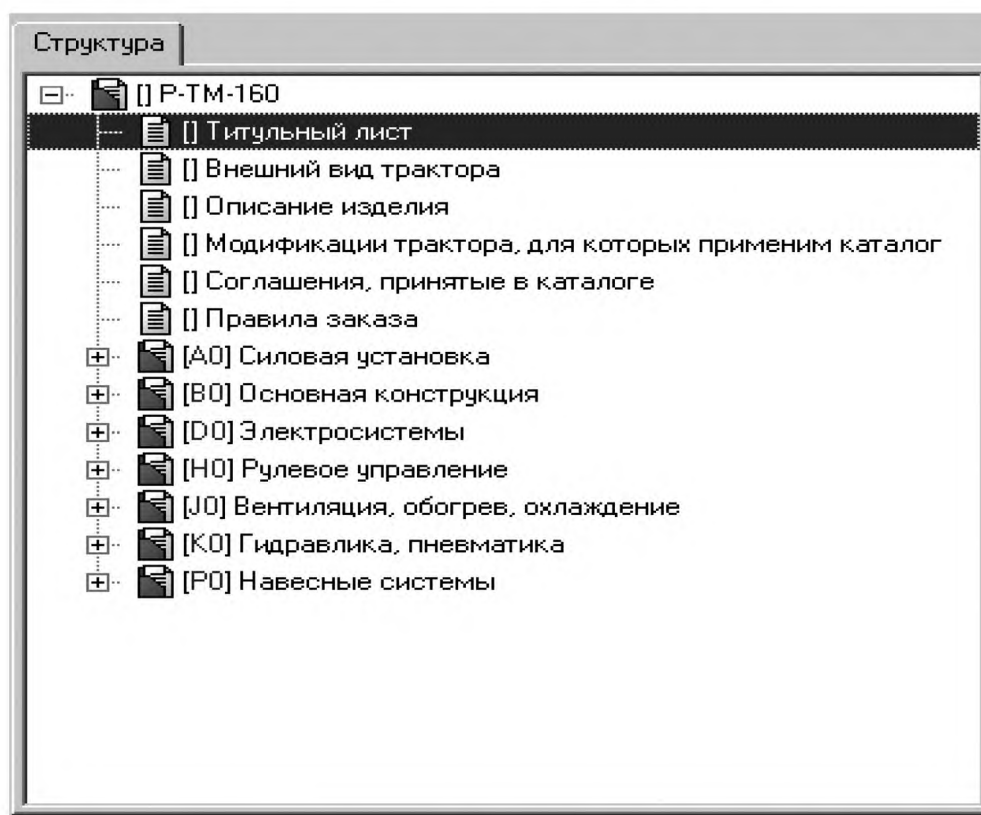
Структура

[] Р-ТМ-160
[] Титульный лист
[] Внешний вид трактора
[] Описание изделия
[] Модификации трактора, для которых применим каталог
[] Соглашения, принятые в каталоге
[] Правила заказа
[А0] Силовая установка
[В0] Основная конструкция
[D0] Электросистемы
[Н0] Рулевое управление
[J0] Вентиляция, обогрев, охлаждение
[К0] Гидравлика, пневматика
[Р0] Навесные системы